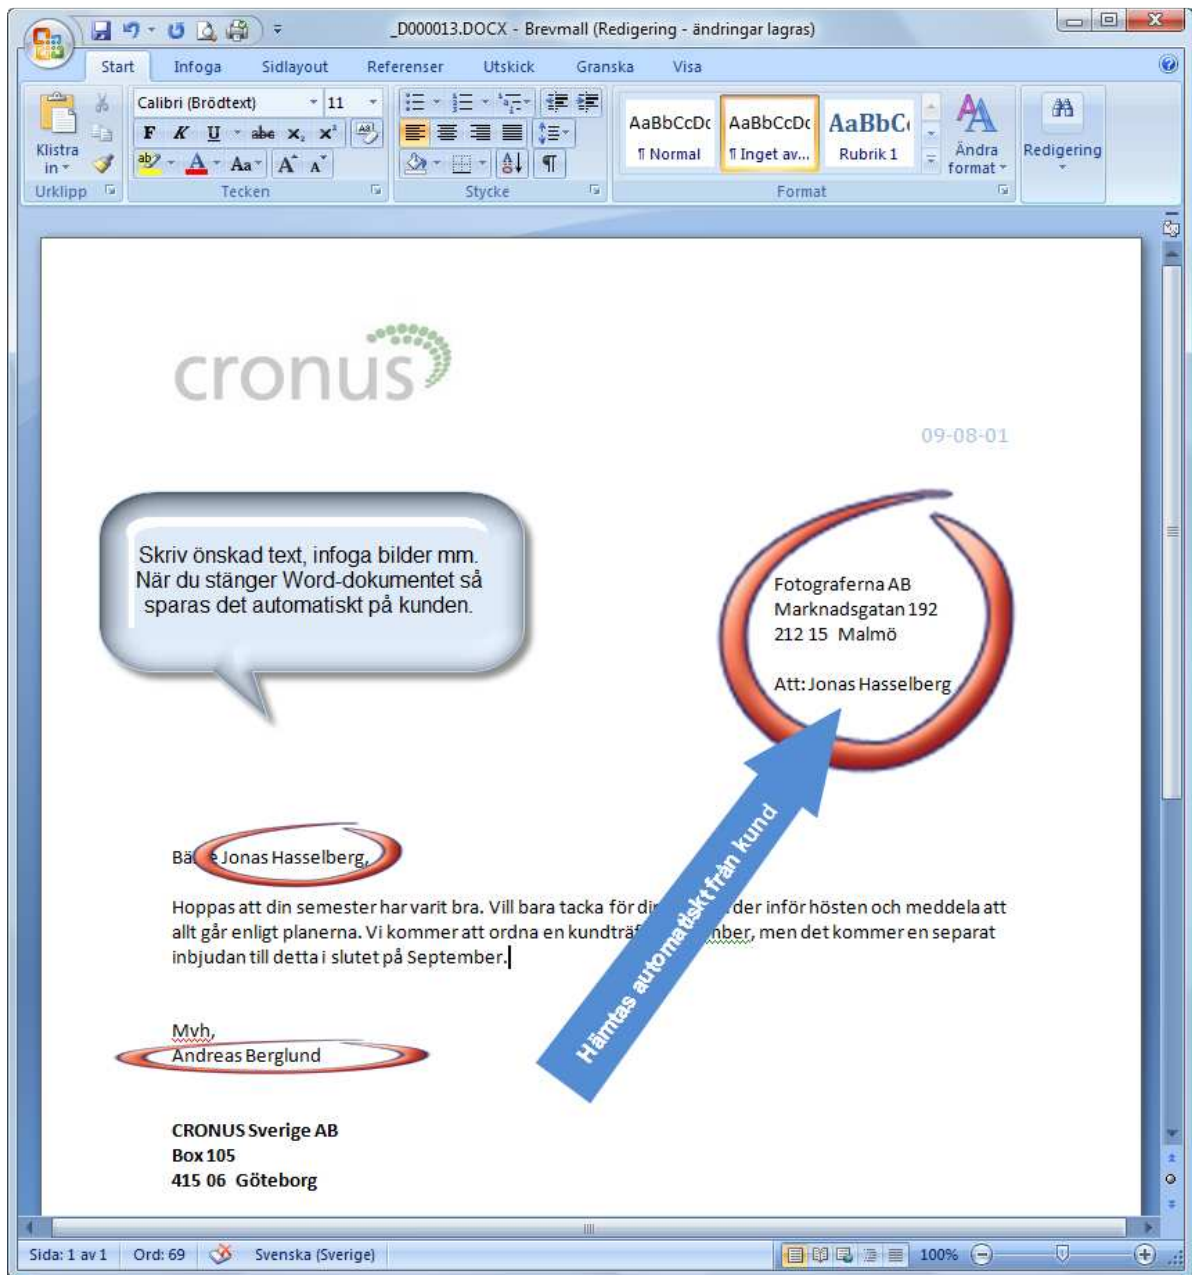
_D000013.DOCX - Brevmall (Redigering - ändringar lagras)

Start Infoga Sidlayout Referenser Utskick Granska Visa

Klistra in
Urklipp
Calibri (Brödtext) 11
F K U abe $x_2$ $x^2$
Aa
Tecken
Stycke
AaBbCcDc ¶ Normal
AaBbCcDc ¶ Inget av...
AaBbC Rubrik 1
Ändra format
Format
Redigering

cronus

09-08-01

Skriv önskad text, infoga bilder mm. När du stänger Word-dokumentet så sparas det automatiskt på kunden.

Fotograferna AB
Marknadsgatan 192
212 15 Malmö

Att: Jonas Hasselberg

Hämtas automatiskt från kund

Bä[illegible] Jonas Hasselberg,

Hoppas att din semester har varit bra. Vill bara tacka för di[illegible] der inför hösten och meddela att allt går enligt planerna. Vi kommer att ordna en kundträ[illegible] nber, men det kommer en separat inbjudan till detta i slutet på September.

Mvh,
Andreas Berglund

CRONUS Sverige AB
Box 105
415 06 Göteborg

Sida: 1 av 1 Ord: 69 Svenska (Sverige) 100%